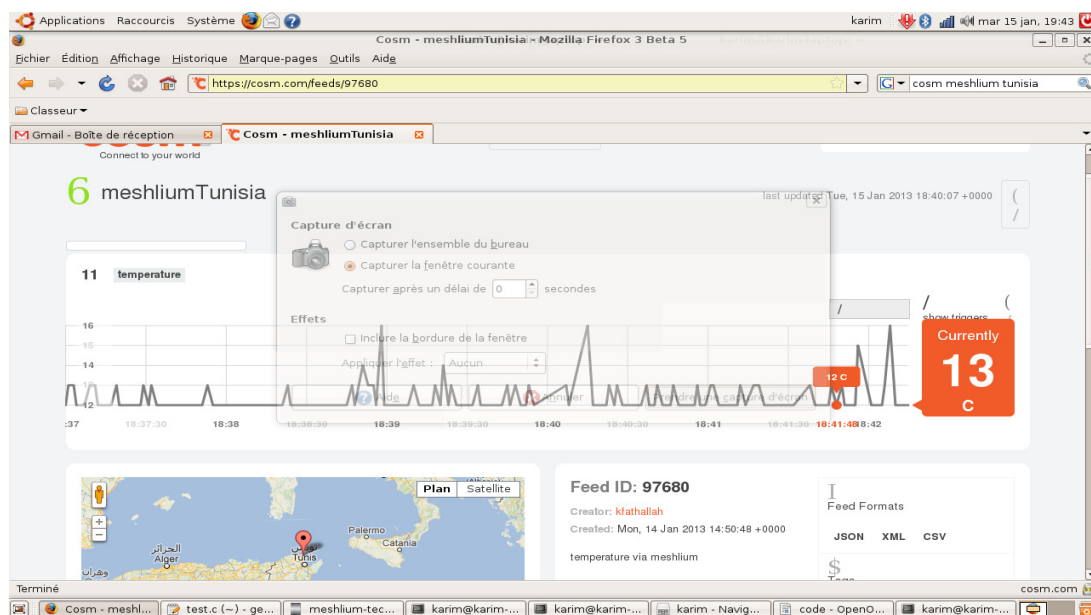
Applications Raccourcis Système

karim mar 15 jan, 19:43

Cosm - meshliumTunisia - Mozilla Firefox 3 Beta 5

Fichier Édition Affichage Historique Marque-pages Outils Aide

https://cosm.com/feeds/97680

cosm meshlium tunisia

Classeur

Gmail - Boîte de réception

Cosm - meshliumTunisia

Connect to your world

6 meshliumTunisia

last updated Tue, 15 Jan 2013 18:40:07 +0000

Capture d'écran

Capturer l'ensemble du bureau

Capturer la fenêtre courante

Capturer après un délai de 0 secondes

Effets

Inclure la bordure de la fenêtre

Appliquer l'effet : Aucun

Aide

Annuler

Prendre une capture d'écran

11 temperature

show triggers

16

15

14

12

12 C

Currently

13

C

:37 18:37:30 18:38 18:38:30 18:39 18:39:30 18:40 18:40:30 18:41 18:41:30 18:41:48 18:42

Plan Satellite

Palermo

Catania

Tunis

الجزائر

Alger

وهران

Feed ID: 97680

Creator: kfathallah

Created: Mon, 14 Jan 2013 14:50:48 +0000

temperature via meshlium

Feed Formats

JSON XML CSV

Tags

Terminé

cosm.com

Cosm - meshl...

test.c (~) - ge...

meshlium-tec...

karim@karim-...

karim@karim-...

karim - Navig...

code - OpenO...

karim@karim-...